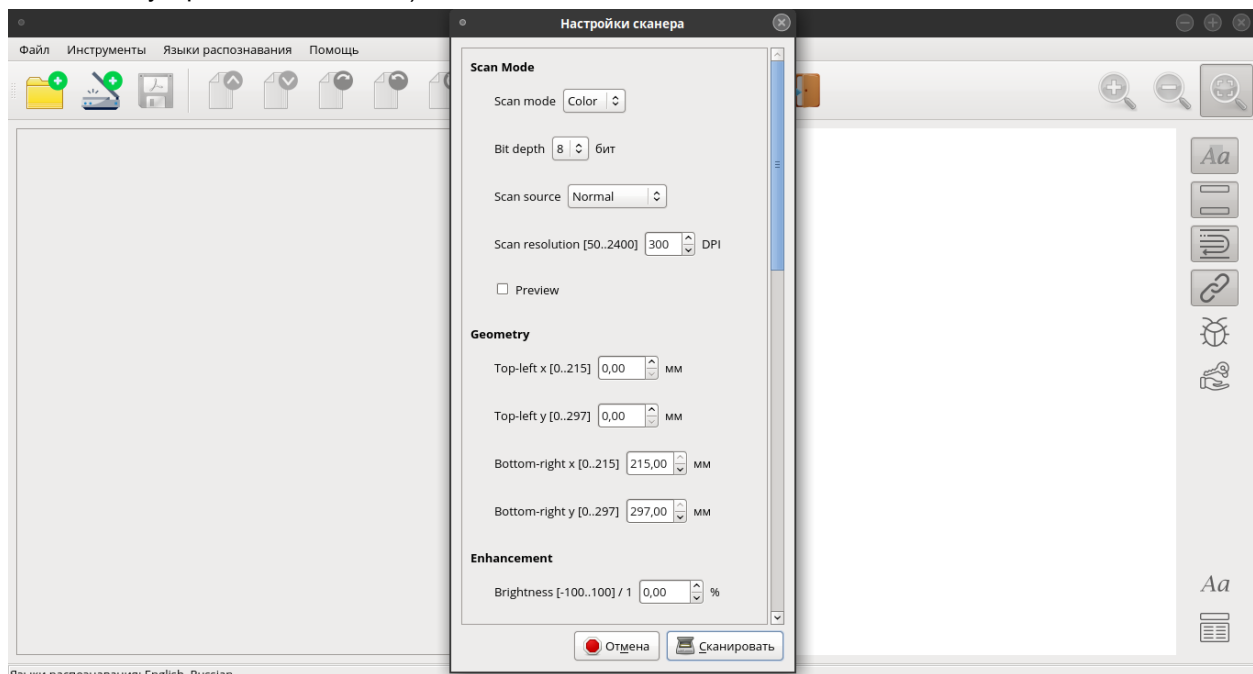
Файл Инструменты Языки распознавания Помощь

Настройки сканера

Scan Mode

Scan mode Color

Bit depth 8 бит

Scan source Normal

Scan resolution [50..2400] 300 DPI

Preview

Geometry

Top-left x [0..215] 0,00 мм

Top-left y [0..297] 0,00 мм

Bottom-right x [0..215] 215,00 мм

Bottom-right y [0..297] 297,00 мм

Enhancement

Brightness [-100..100] / 1 0,00 %

Отмена Сканировать

Aa

Aa

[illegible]